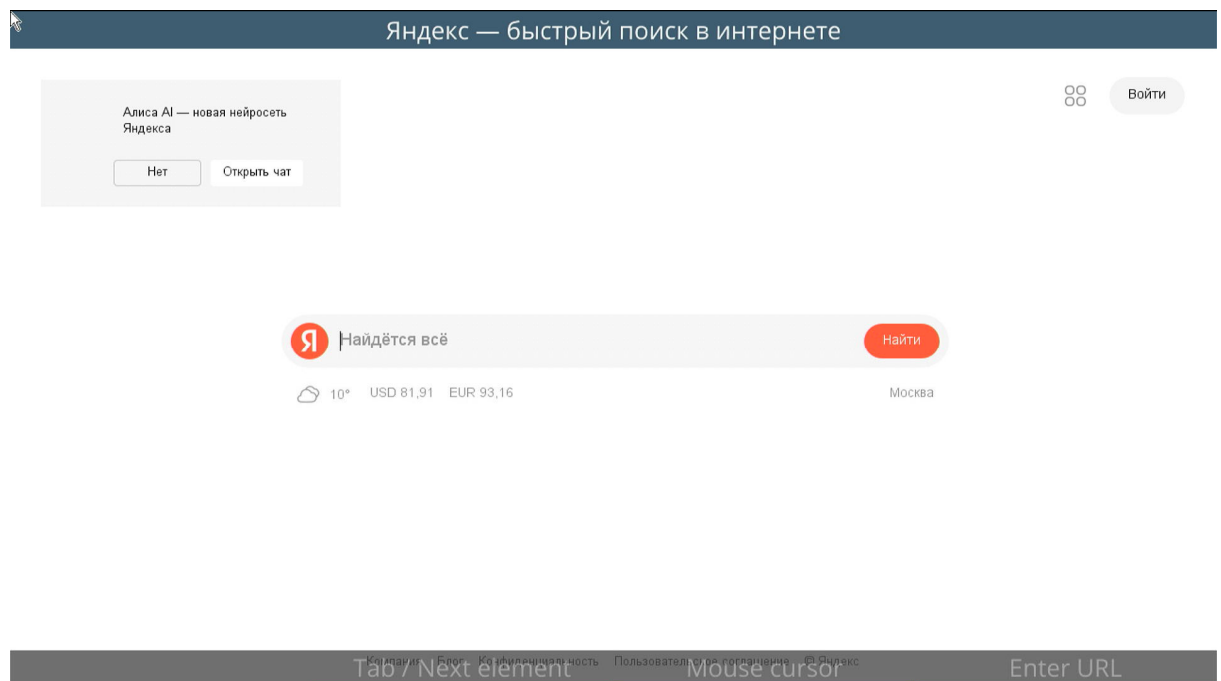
Яндекс — быстрый поиск в интернете

Алиса AI — новая нейросеть Яндекса

Нет Открыть чат

Войти

Я Найдётся всё Найти

10° USD 81,91 EUR 93,16 Москва

Компания Блог Конфиденциальность Пользовательское соглашение © Яндекс

Tab / Next element Mouse cursor Enter URL